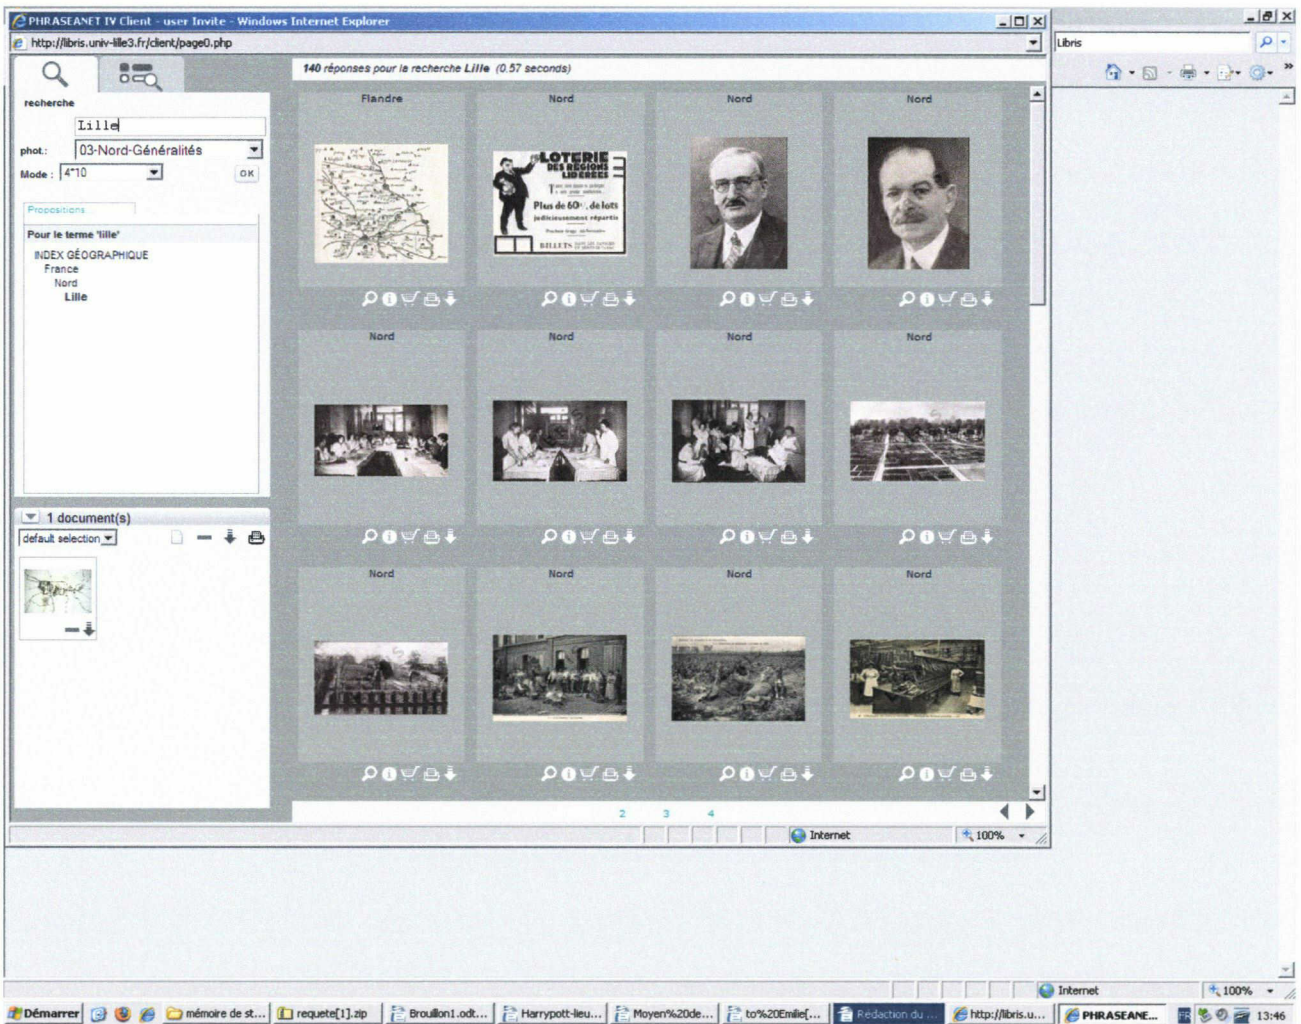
PHRASEANET IV Client - user Invite - Windows Internet Explorer

http://libris.univ-lille3.fr/client/page0.php

Libris

recherche

Lille

phot: 03-Nord-Généralités

Mode: 4*10

OK

Propositions

Pour le terme 'lille'

INDEX GÉOGRAPHIQUE
France
Nord
Lille

1 document(s)

default selection

140 réponses pour la recherche Lille (0.57 seconds)

Flandre

Nord

Nord

Nord

LOTERIE DES RÉGIONS LIBÉRÉES

Plus de 60... de lots

judicieusement répartis

BILLETS

Nord

Nord

Nord

Nord

Nord

Nord

Nord

Nord

2 3 4

Internet

100%

Internet

100%

Démarrer

mémoire de st...

requete[1].zip

Brouillon1.odt...

Harrypott-lieu...

Moyen%20de...

to%20Emile[...

Rédaction du ...

http://libris.u...

PHRASEANE...

FR

13:46